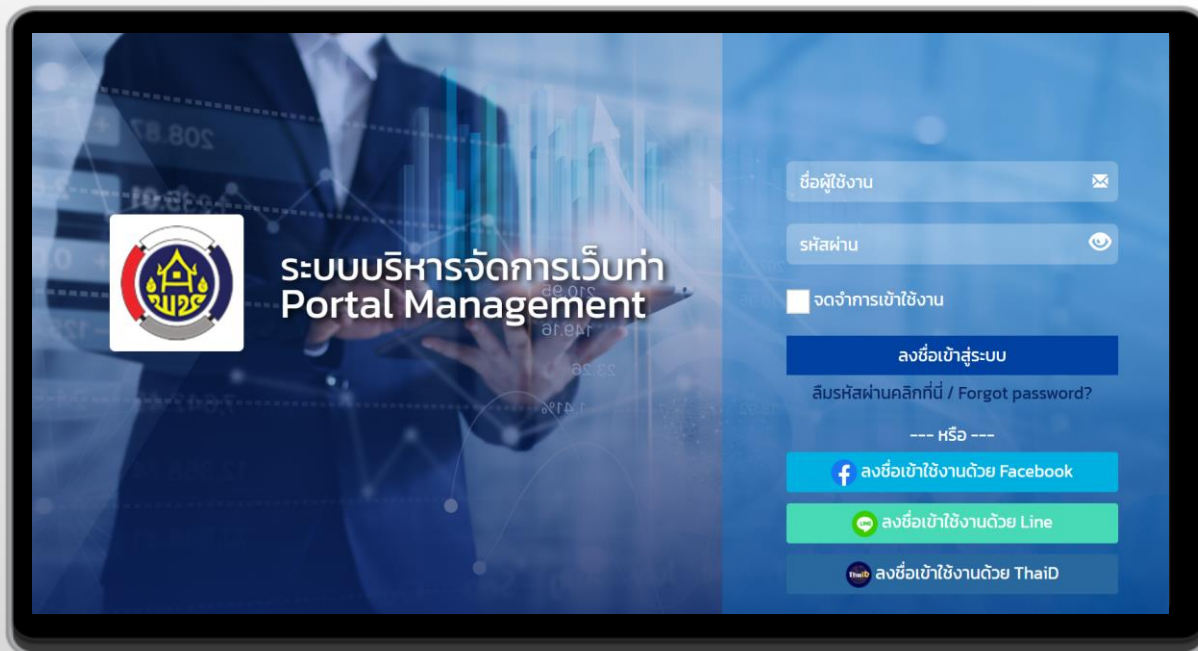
ระบบบริหารจัดการเว็บท่า
Portal Management

ชื่อผู้ใช้งาน

รหัสผ่าน

จดจำการเข้าใช้งาน

ลงชื่อเข้าสู่ระบบ

ลืมรหัสผ่านคลิกที่นี่ / Forgot password?

--- หรือ ---

ลงชื่อเข้าใช้งานด้วย Facebook

ลงชื่อเข้าใช้งานด้วย Line

ThaiD ลงชื่อเข้าใช้งานด้วย ThaiD